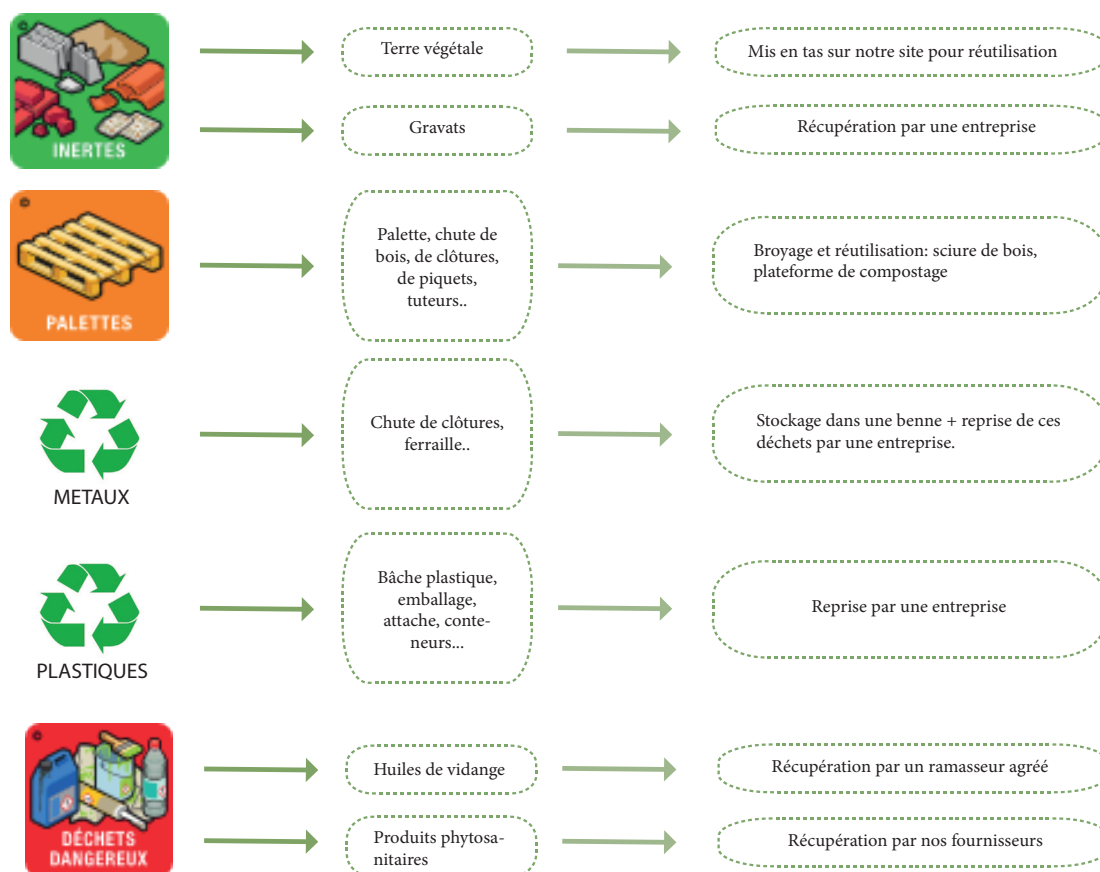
INERTES

Terre végétale

Mis en tas sur notre site pour réutilisation

Gravats

Récupération par une entreprise

PALETTES

Palette, chute de bois, de clôtures, de piquets, tuteurs..

Broyage et réutilisation: sciure de bois, plateforme de compostage

METAUX

Chute de clôtures, ferraille..

Stockage dans une benne + reprise de ces déchets par une entreprise.

PLASTIQUES

Bâche plastique, emballage, attache, conteneurs...

Reprise par une entreprise

DÉCHETS DANGEREUX

Huiles de vidange

Récupération par un ramasseur agréé

Produits phytosanitaires

Récupération par nos fournisseurs